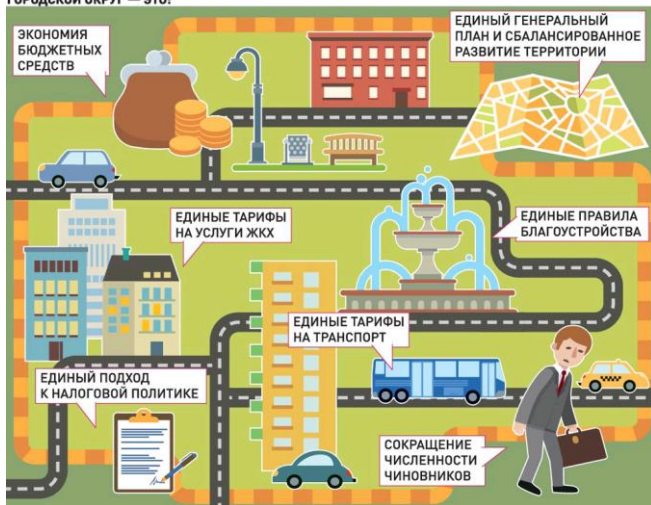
ГОРОДСКОЙ ОКРУГ — ЭТО:

ЭКОНОМИЯ БЮДЖЕТНЫХ СРЕДСТВ

ЕДИНЫЙ ГЕНЕРАЛЬНЫЙ ПЛАН И СБАЛАНСИРОВАННОЕ РАЗВИТИЕ ТЕРРИТОРИИ

ЕДИНЫЕ ТАРИФЫ НА УСЛУГИ ЖКХ

ЕДИНЫЕ ПРАВИЛА БЛАГОУСТРОЙСТВА

ЕДИНЫЕ ТАРИФЫ НА ТРАНСПОРТ

ЕДИНЫЙ ПОДХОД К НАЛОГОВОЙ ПОЛИТИКЕ

СОКРАЩЕНИЕ ЧИСЛЕННОСТИ ЧИНОВНИКОВ